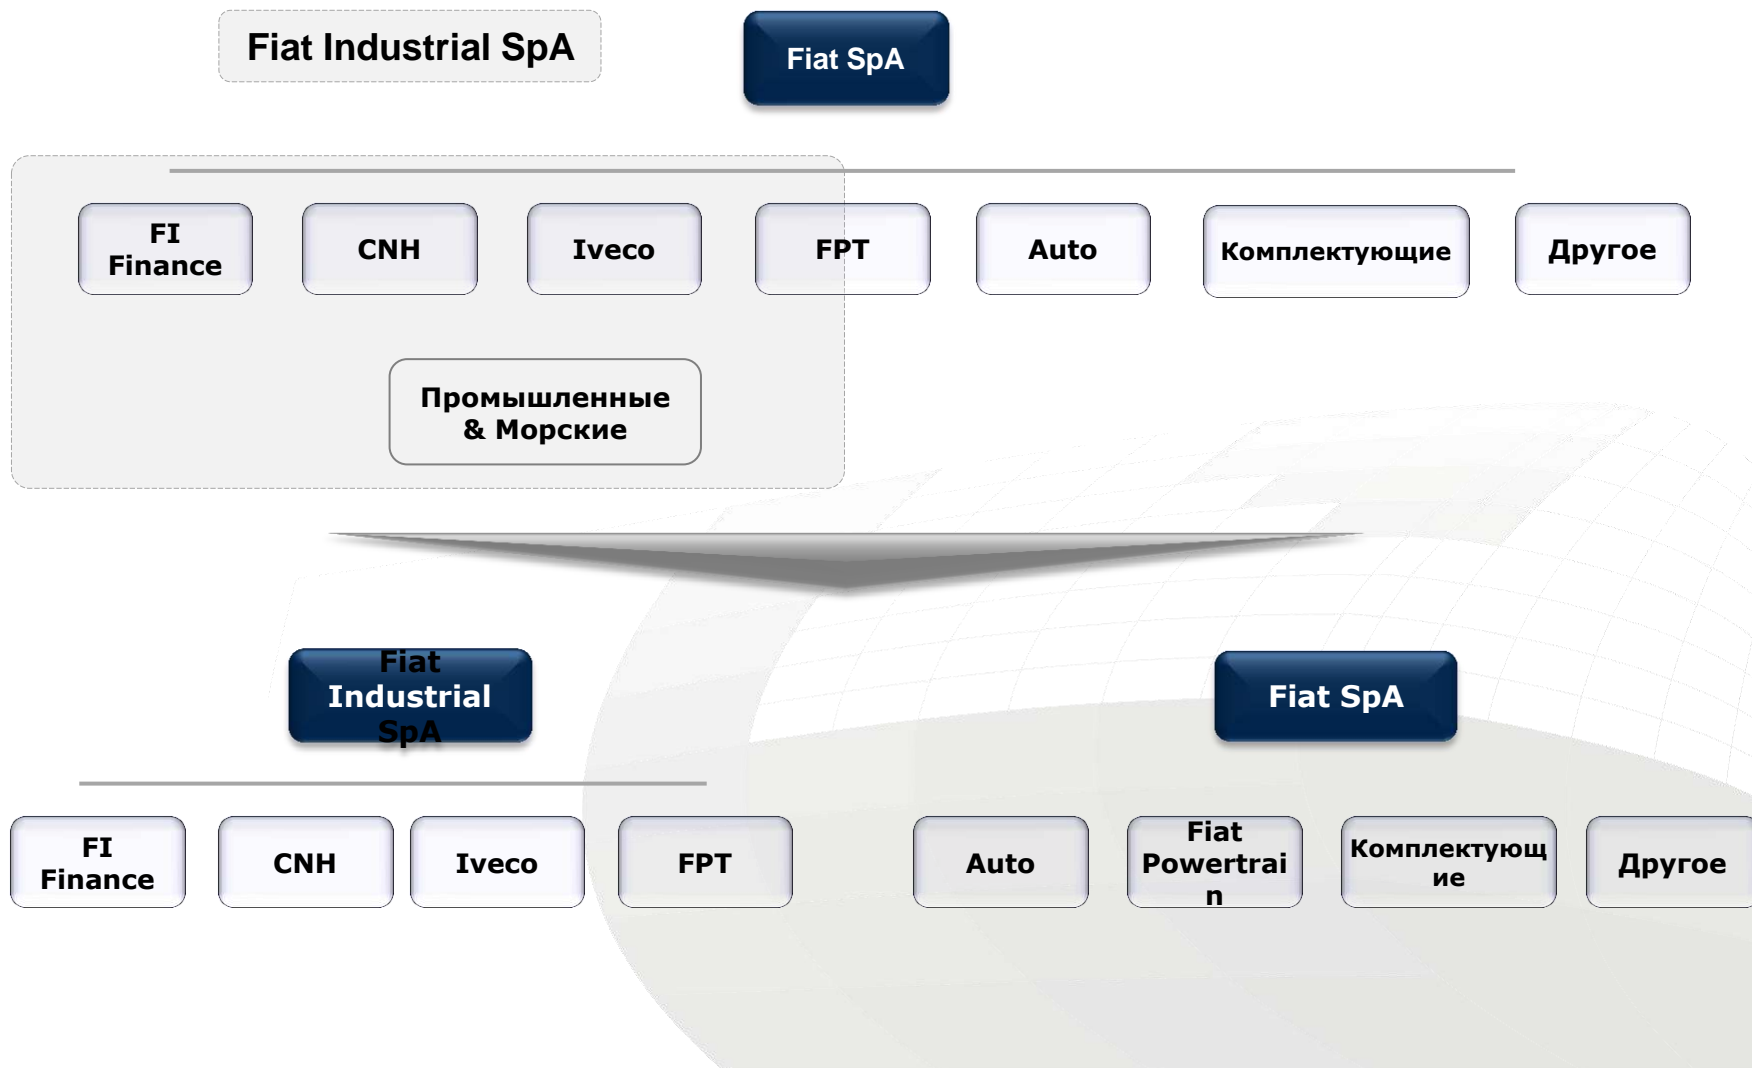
Fiat Industrial SpA

Fiat SpA

FI Finance

CNH

Iveco

FPT

Auto

Комплектующие

Другое

Промышленные & Морские

Fiat Industrial SpA

Fiat SpA

FI Finance

CNH

Iveco

FPT

Auto

Fiat Powertrain

Комплектующие

Другое